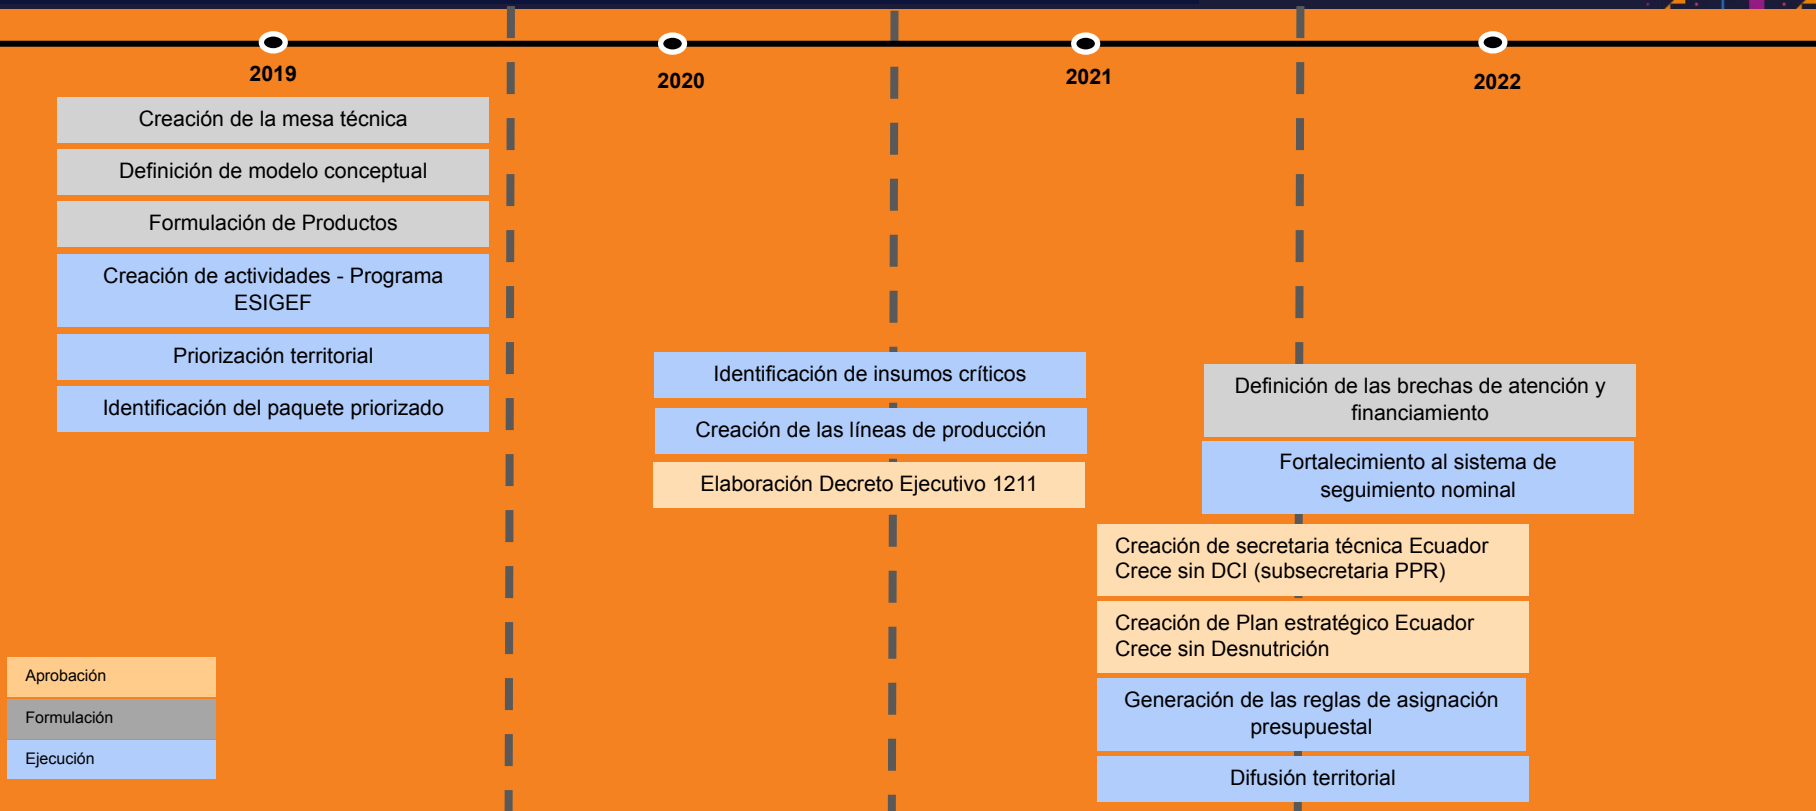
2019

Creación de la mesa técnica

Definición de modelo conceptual

Formulación de Productos

Creación de actividades - Programa ESIGEF

Priorización territorial

Identificación del paquete priorizado

2020

Identificación de insumos críticos

Creación de las líneas de producción

Elaboración Decreto Ejecutivo 1211

2021

Creación de secretaria técnica Ecuador Crece sin DCI (subsecretaria PPR)

Creación de Plan estratégico Ecuador Crece sin Desnutrición

Generación de las reglas de asignación presupuestal

Difusión territorial

2022

Definición de las brechas de atención y financiamiento

Fortalecimiento al sistema de seguimiento nominal

Aprobación

Formulación

Ejecución